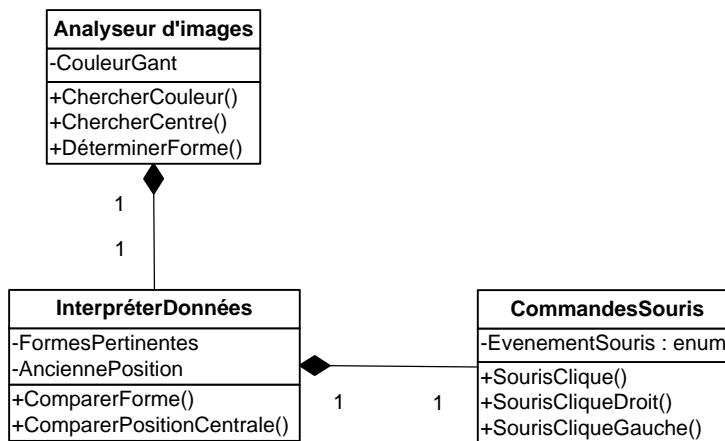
Analyseur d'images

-CouleurGant

+ChercherCouleur()
+ChercherCentre()
+DéterminerForme()

1

1

InterpréterDonnées

-FormesPertinentes
-AnciennePosition

+ComparerForme()
+ComparerPositionCentrale()

1

1

CommandesSouris

-EvenementSouris : enum

+SourisClique()
+SourisCliqueDroit()
+SourisCliqueGauche()